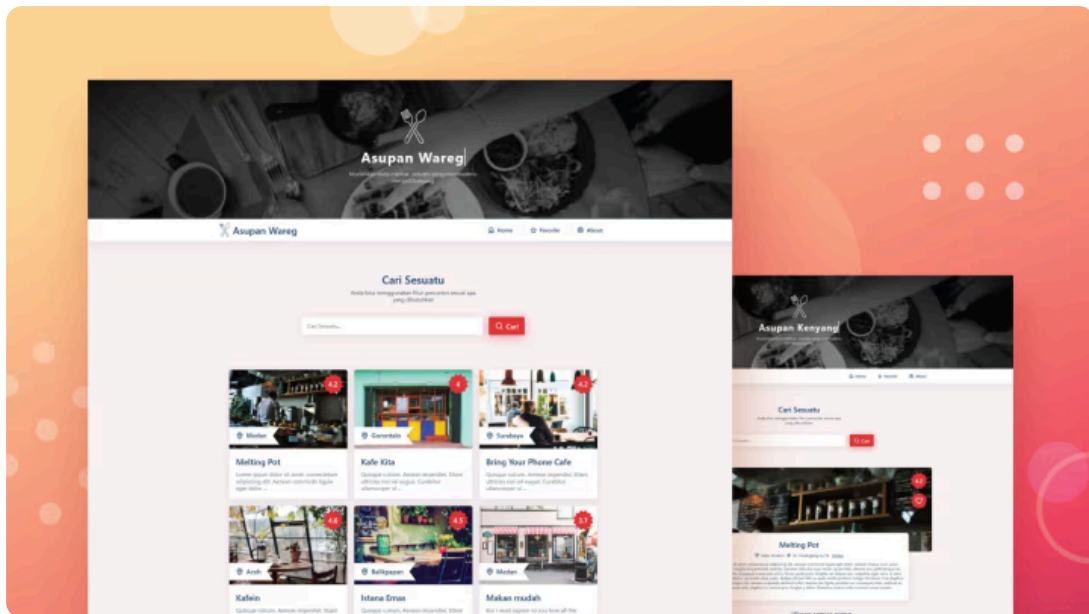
Asupan Wareg

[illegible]

Asupan Wareg

Home Favorite About

Cari Sesuatu

Anda bisa menggunakan fitur pencarian sesuai apa yang dibutuhkan

Cari Sesuatu...

Cari

4.2
Medan
Melting Pot
Lorem ipsum dolor sit amet, consectetur adipiscing elit. Aenean commodo ligula eget dolor ...

4
Gorontalo
Kafe Kita
Quisque rutrum. Aenean imperdiet. Etiam ultricies nisi vel augue. Curabitur ullamcorper ul...

4.2
Surabaya
Bring Your Phone Cafe
Quisque rutrum. Aenean imperdiet. Etiam ultricies nisi vel augue. Curabitur ullamcorper ul...

4.6
Aceh
Kafein
Quisque rutrum. Aenean imperdiet. Etiam

4.5
Balikpapan
Istana Emas
Quisque rutrum. Aenean imperdiet. Etiam

3.7
Medan
Makan mudah
But I must explain to you how all this

Asupan Kenyang

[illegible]

Home Favorite About

Cari Sesuatu

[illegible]

Cari

4.2

Melting Pot

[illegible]